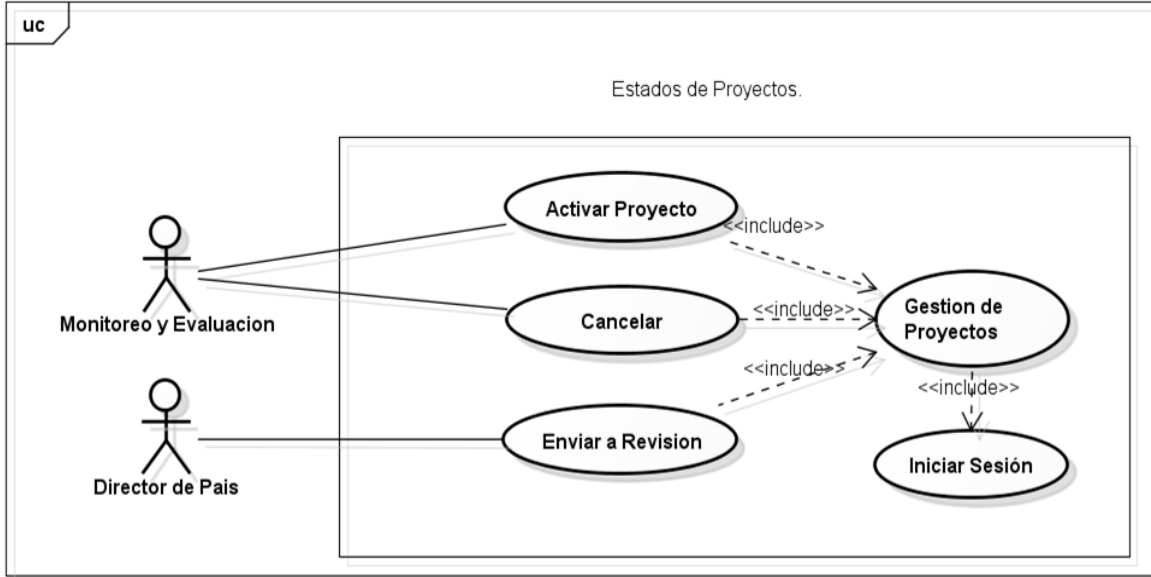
uc

Estados de Proyectos.

Monitoreo y Evaluacion

Director de Pais

Activar Proyecto

<<include>>

Cancelar

<<include>>

Gestion de Proyectos

<<include>>

Enviar a Revision

<<include>>

Iniciar Sesión